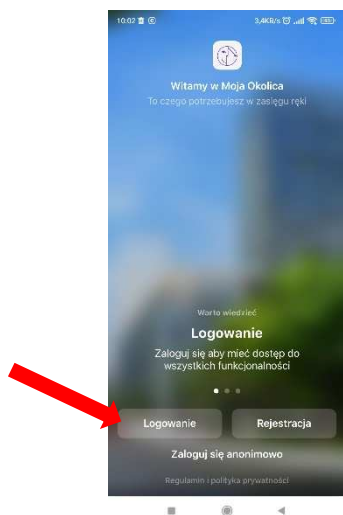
10:02

3,4KB/s

Witamy w Moja Okolica
To czego potrzebujesz w zasięgu ręki

Warto wiedzieć
Logowanie
Zaloguj się aby mieć dostęp do wszystkich funkcjonalności

Logowanie
Rejestracja
Zaloguj się anonimowo

Regulamin i polityka prywatności